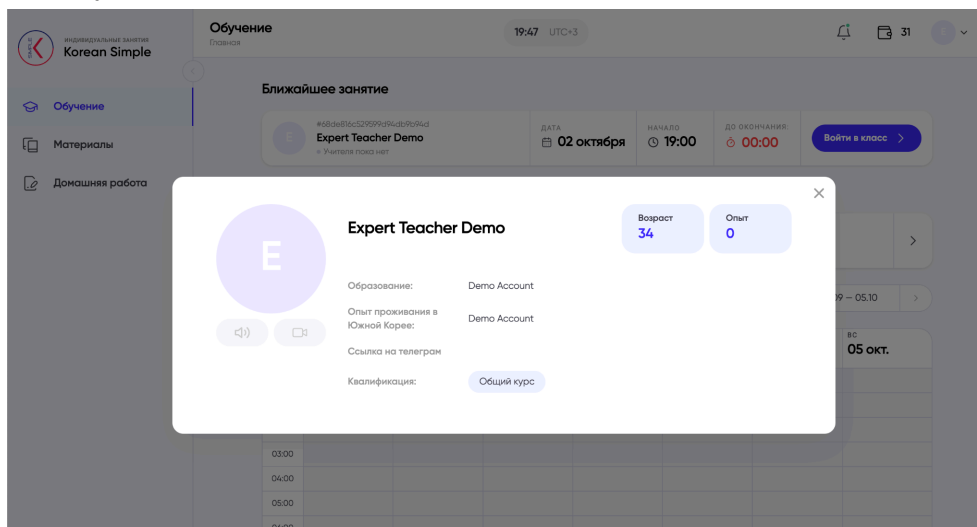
индивидуальные занятия
Korean Simple

Обучение
Главная

19:47 UTC+3

31

Обучение
Материалы
Домашняя работа

Ближайшее занятие

#68de81ec529599d94db9c94d
Expert Teacher Demo
• Учителя пока нет

ДАТА
02 октября

НАЧАЛО
19:00

ДО ОКОНЧАНИЯ
00:00

Войти в класс

E

Expert Teacher Demo

Возраст
34

Опыт
0

Образование: Demo Account

Опыт проживания в Южной Корее: Demo Account

Ссылка на телеграм

Квалификация: Общий курс

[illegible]9 – 05.10

ВС
05 окт.

03:00
04:00
05:00
06:00